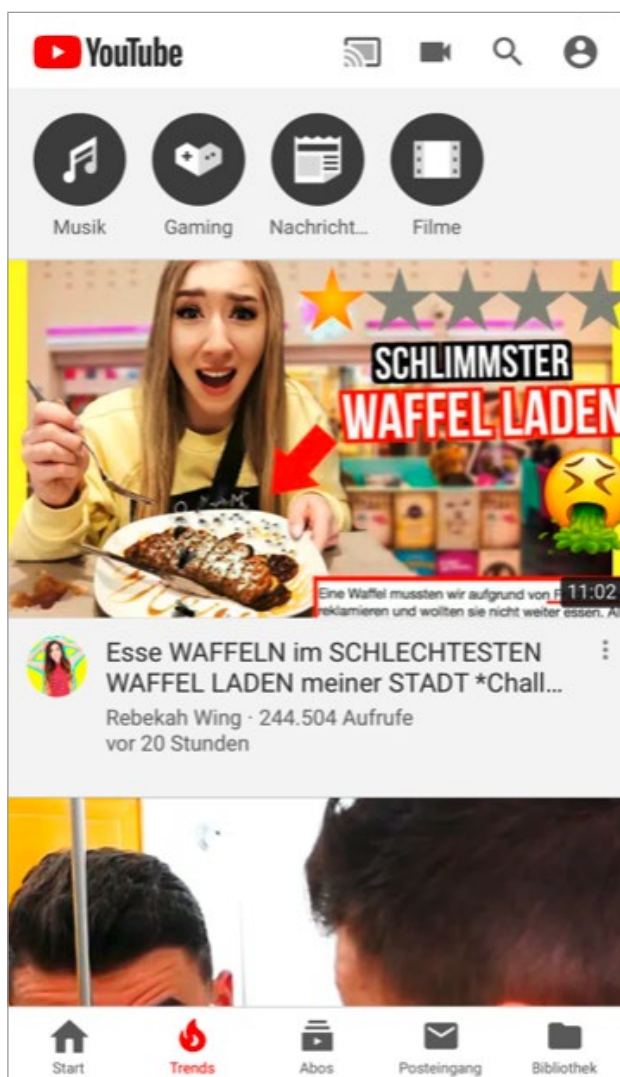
YouTube

Musik

Gaming

Nachricht...

Filme

SCHLIMMSTER

WAFFEL LADEN

Eine Waffel mussten wir aufgrund von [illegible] reklamieren und wollten sie nicht weiter essen. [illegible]

11:02

Esse WAFFELN im SCHLECHTESTEN WAFFEL LADEN meiner STADT *Chall...

Rebekah Wing · 244.504 Aufrufe
vor 20 Stunden

Start

Trends

Abos

Posteingang

Bibliothek